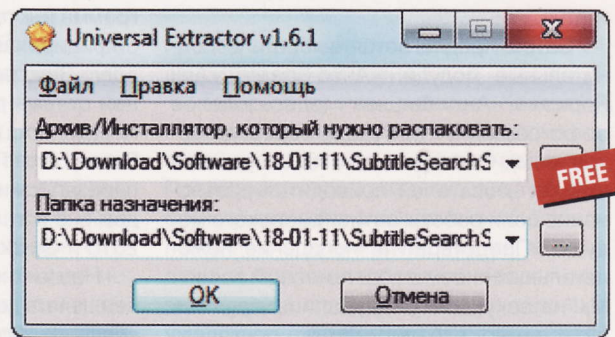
Universal Extractor v1.6.1

Файл Правка Помощь

Архив/Инсталлятор, который нужно распаковать:

D:\Download\Software\18-01-11\SubtitleSearchS

FREE

Папка назначения:

D:\Download\Software\18-01-11\SubtitleSearchS

...

OK

Отмена